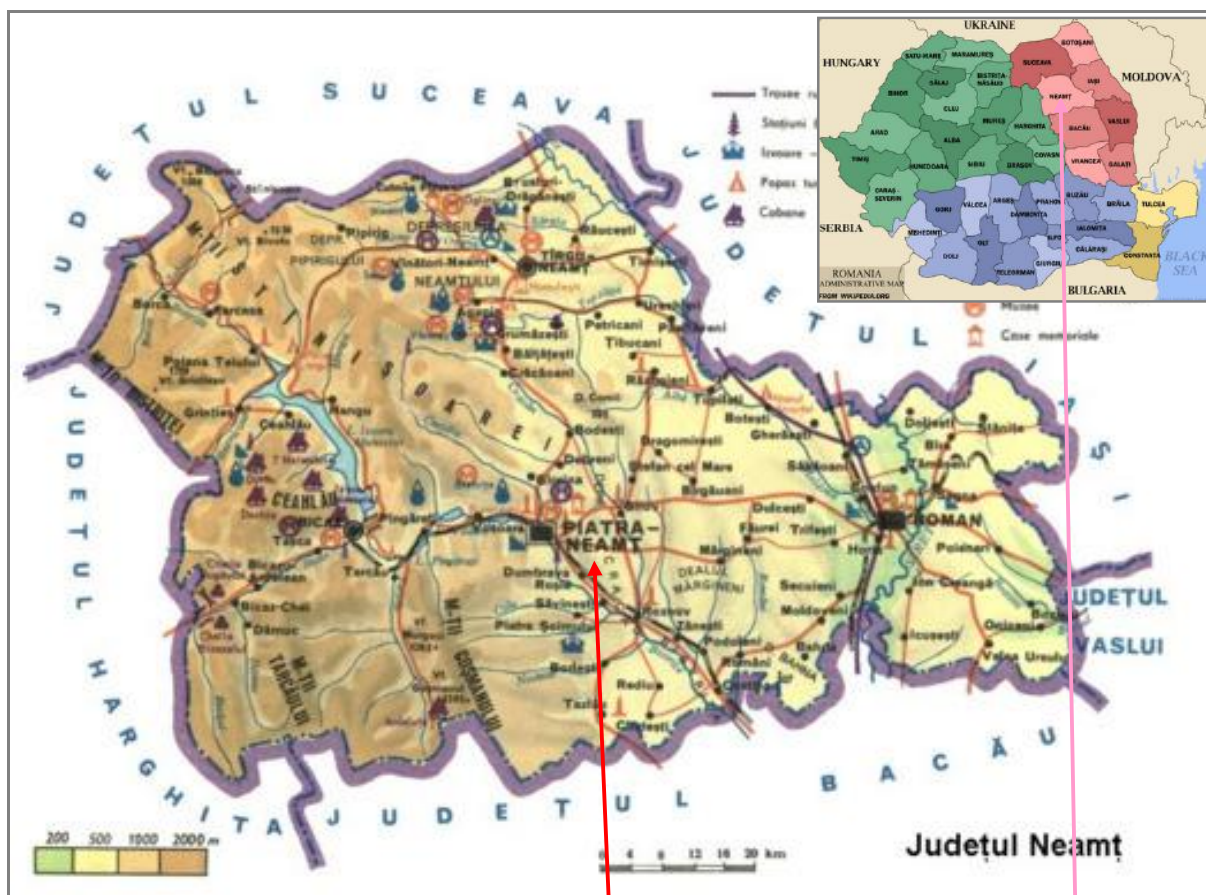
JUDEȚUL SUCEAVA
JUDEȚUL IAȘI
JUDEȚUL HARGHITA
JUDEȚUL BACĂU
JUDEȚUL VASLUI

UKRAINE
HUNGARY
MOLDOVA
SERBIA
BULGARIA
BLACK SEA
ROMANIA ADMINISTRATIVE MAP
FROM WIKIPEDIA.ORG
SATU MARE
MARAMUREȘ
SUCEAVA
BOTOȘANI
SĂLAJ
BISTRIȚA-NĂSĂUD
IAȘI
BIHOR
NEAMȚ
CLUJ
MUREȘ
HARGHITA
BACĂU
VASLUI
ARAD
ALBA
COVASNA
VRANCEA
GALAȚI
TIMIȘ
HUNEDOARA
SIBIU
BRAȘOV
CARAȘ-SEVERIN
GORJ
VÂLCEA
ARGEȘ
PRAHOVA
BUZĂU
BRĂILA
TULCEA
DÂMBOVIȚA
IALOMIȚA
MEHEDINȚI
ILFOV
CĂLĂRAȘI
OLT
DOLJ
TELEORMAN
GIURGIU
CONSTANȚA

Trasee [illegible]
Stațiuni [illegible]
Izvoare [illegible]
Popas tu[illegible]
Cabane
Muzee
Case memoriale

PIATRA-NEAMȚ
ROMAN
TÂRGU NEAMȚ
CEAHLĂU
BICAZ
M-ȚII STÂNIȘOAREI
M-ȚII TARCĂULUI
M-ȚII GOȘMANULUI
DEALUL MĂRGINENI
Borca
Farcașa
Poiana Teiului
Grințieș
Ceahlău
Hangu
Tașca
Tarcău
Bicaz-Chei
Dămuc
Pipirig
Vânători-Neamț
Agapia
Brusturi
Tupilați
Dochia
Bodești
Dobreni
Girov
Dumbrava Roșie
Săvinești
Piatra Șoimului
Roznov
Tămășeni
Podoleni
Români
Bahna
Moldoveni
Secuieni
Mărgineni
Dulcești
Trifești
Horia
Ion Creangă
Icușești
Oniceni
Valea Ursului
Botești
Gherăești
Săbăoani
Doljești
Bira
Tămăseni
Poienari
Ștefan cel Mare
Bârgăuani
Dragomirești
Petricani
Tibucani
Urecheni
Răucești
Timișești
Bălțătești
Crăcăoani
Războieni
Bodești
Tazlău
Cândești
Ruginoasa
Ștefan cel Mare

200 500 1000 2000 m
0 4 8 12 16 20 km
Județul Neamț